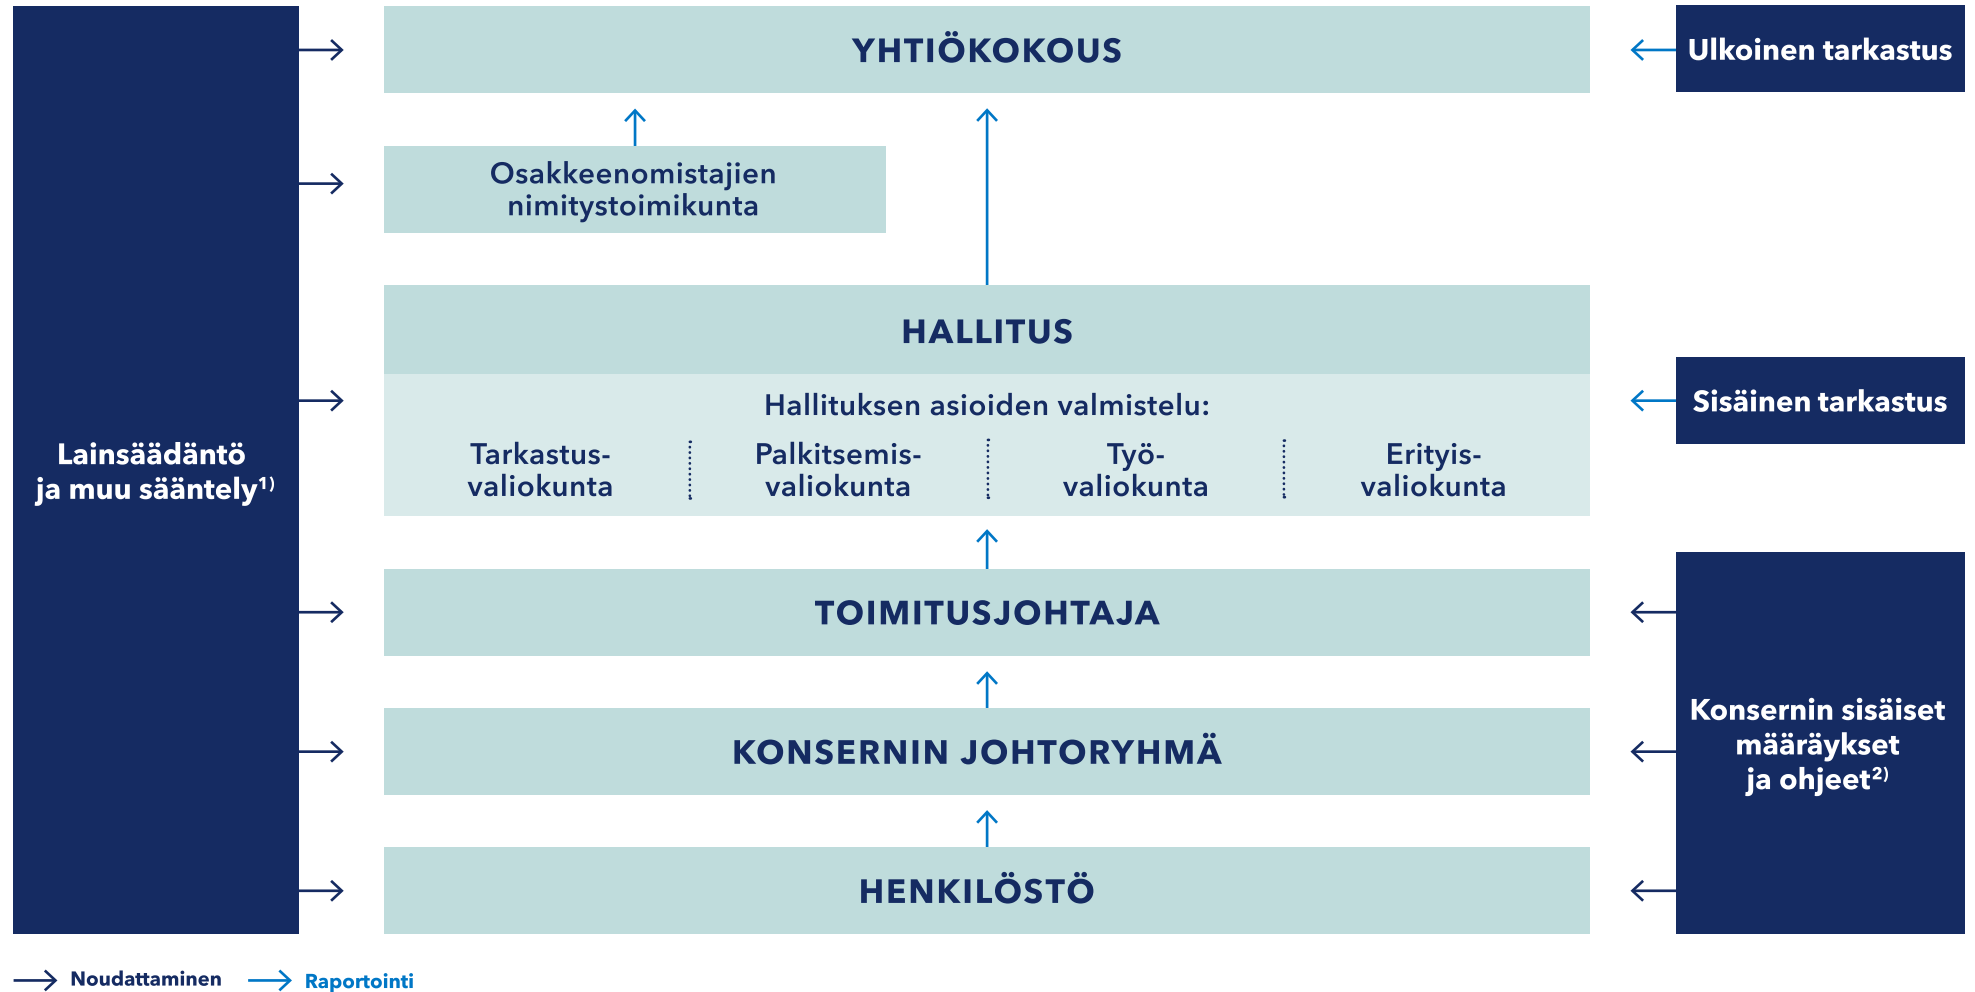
Lainsäädäntö ja muu sääntely$^{1)}$

YHTIÖKOKOUS

Ulkoinen tarkastus

Osakkeenomistajien nimitystoimikunta

HALLITUS

Hallituksen asioiden valmistelu:

Tarkastusvaliokunta

Palkitsemisvaliokunta

Työvaliokunta

Erityisvaliokunta

Sisäinen tarkastus

TOIMITUSJOHTAJA

KONSERNIN JOHTORYHMÄ

HENKILÖSTÖ

Konsernin sisäiset määräykset ja ohjeet$^{2)}$

Noudattaminen

Raportointi